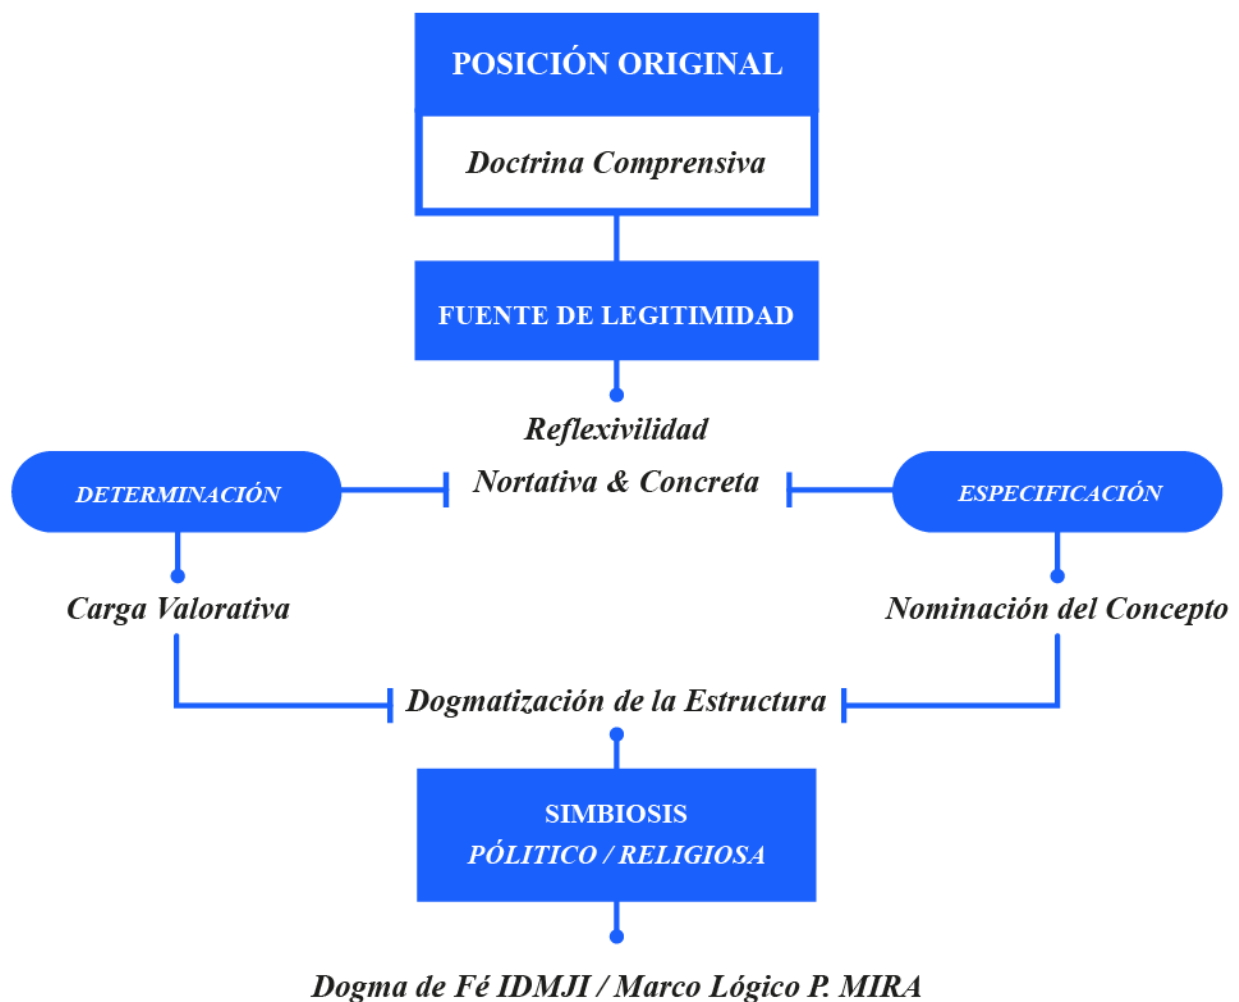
POSICIÓN ORIGINAL

Doctrina Comprensiva

FUENTE DE LEGITIMIDAD

Reflexivilidad

DETERMINACIÓN

Nortativa & Concreta

ESPECIFICACIÓN

Carga Valorativa

Nominación del Concepto

Dogmatización de la Estructura

SIMBIOSIS
PÓLITICO / RELIGIOSA

Dogma de Fé IDMJI / Marco Lógico P. MIRA